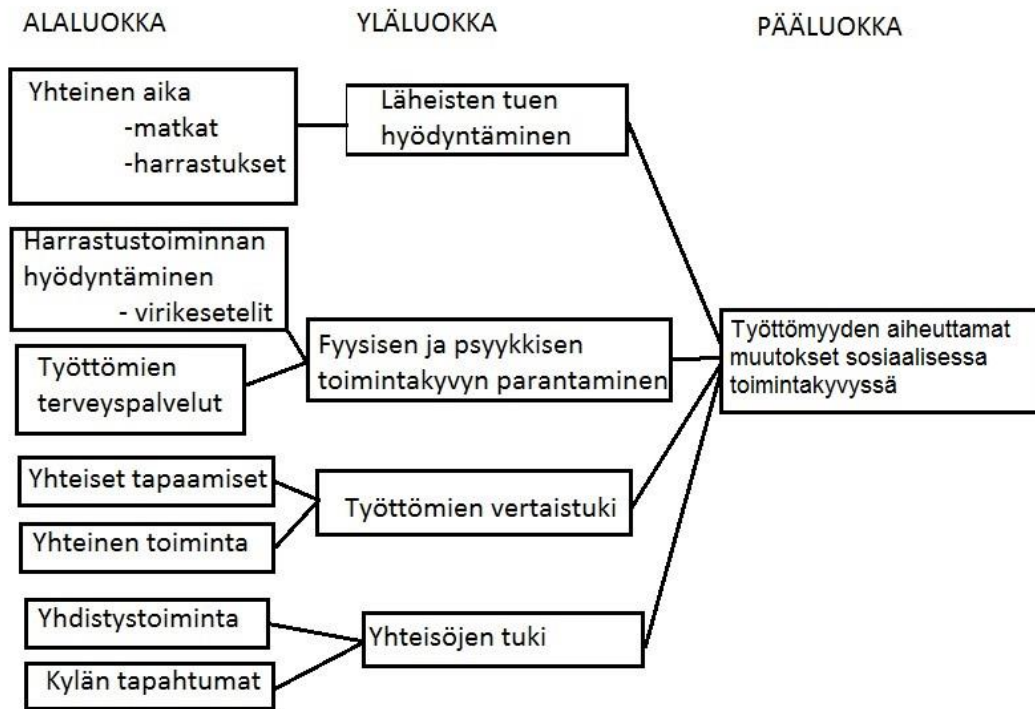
ALALUOKKA

YLÄLUOKKA

PÄÄLUOKKA

Yhteinen aika
-matkat
-harrastukset

Läheisten tuen hyödyntäminen

Harrastustoiminnan hyödyntäminen
- virikesetelit

Työttömien terveyspalvelut

Fyysisen ja psyykkisen toimintakyvyn parantaminen

Työttömyyden aiheuttamat muutokset sosiaalisessa toimintakyvyssä

Yhteiset tapaamiset

Yhteinen toiminta

Työttömien vertaistuki

Yhdistystoiminta

Kylän tapahtumat

Yhteisöjen tuki